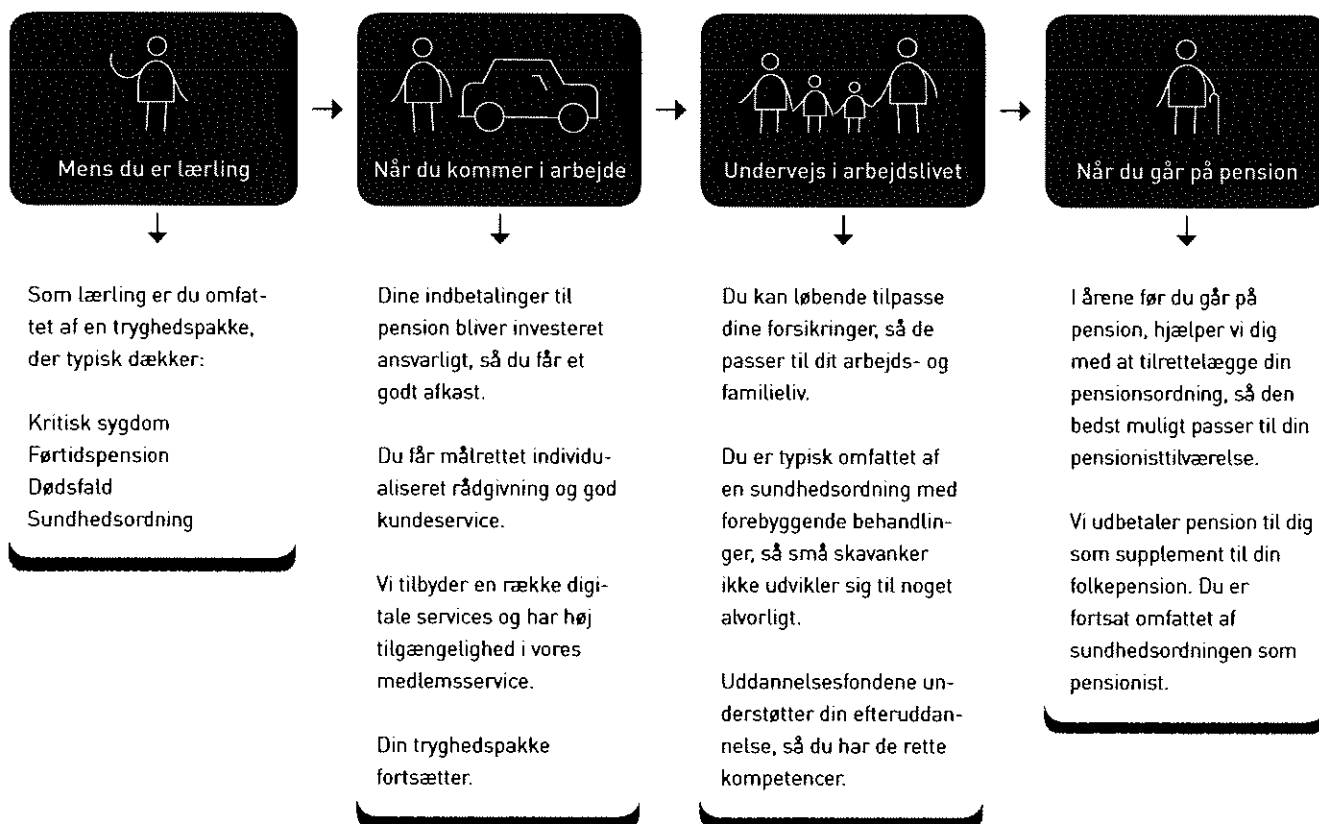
Mens du er lærling

Som lærling er du omfattet af en tryghedspakke, der typisk dækker:

Kritisk sygdom
Førtidspension
Dødsfald
Sundhedsordning

Når du kommer i arbejde

Dine indbetalinger til pension bliver investeret ansvarligt, så du får et godt afkast.

Du får målrettet individualiseret rådgivning og god kundeservice.

Vi tilbyder en række digitale services og har høj tilgængelighed i vores medlemsservice.

Din tryghedspakke fortsætter.

Undervejs i arbejdslivet

Du kan løbende tilpasse dine forsikringer, så de passer til dit arbejds- og familieliv.

Du er typisk omfattet af en sundhedsordning med forebyggende behandlinger, så små skavanker ikke udvikler sig til noget alvorligt.

Uddannelsesfondene understøtter din efteruddannelse, så du har de rette kompetencer.

Når du går på pension

I årene før du går på pension, hjælper vi dig med at tilrettelægge din pensionsordning, så den bedst muligt passer til din pensionisttilværelse.

Vi udbetaler pension til dig som supplement til din folkepension. Du er fortsat omfattet af sundhedsordningen som pensionist.